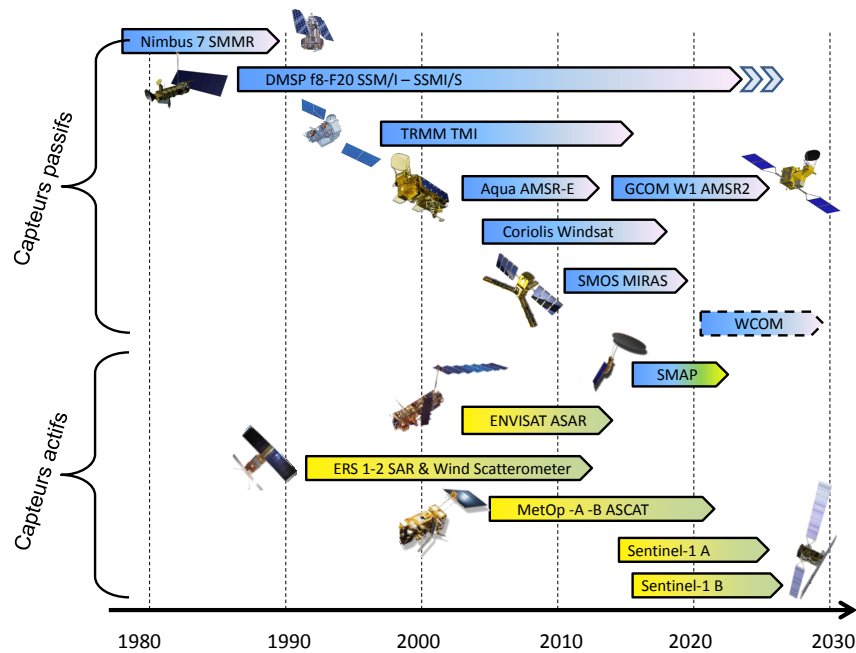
Capteurs passifs

Nimbus 7 SMMR

DMSP f8-F20 SSM/I – SSMI/S

TRMM TMI

Aqua AMSR-E

GCOM W1 AMSR2

Coriolis Windsat

SMOS MIRAS

WCOM

Capteurs actifs

SMAP

ENVISAT ASAR

ERS 1-2 SAR & Wind Scatterometer

MetOp -A -B ASCAT

Sentinel-1 A

Sentinel-1 B

1980 1990 2000 2010 2020 2030